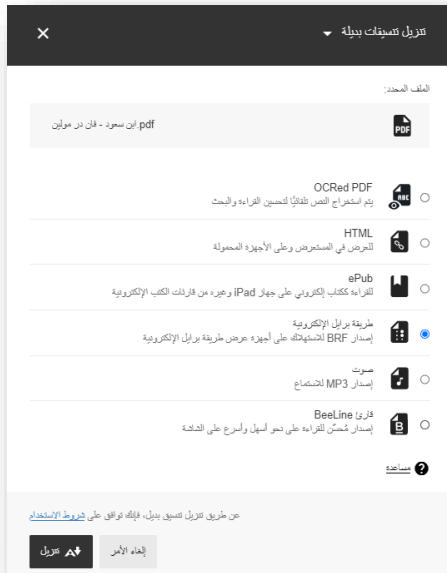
تنزيل تنسيقات بديلة
×
الملف المحدد:
PDF
ابن سعود - فان در مولين.pdf
OCRed PDF
يتم استخراج النص تلقائيًا لتحسين القراءة والبحث
HTML
للعرض في المستعرض وعلى الأجهزة المحمولة
ePub
للقراءة ككتاب إلكتروني على جهاز iPad وغيره من قارئات الكتب الإلكترونية
طريقة برايل الإلكترونية
إصدار BRF للاستهلاك على أجهزة عرض طريقة برايل الإلكترونية
صوت
إصدار MP3 للاستماع
قارئ BeeLine
إصدار مُحسّن للقراءة على نحو أسهل وأسرع على الشاشة
مساعدة
عن طريق تنزيل تنسيق بديل، فإنك توافق على شروط الاستخدام
إلغاء الأمر
تنزيل